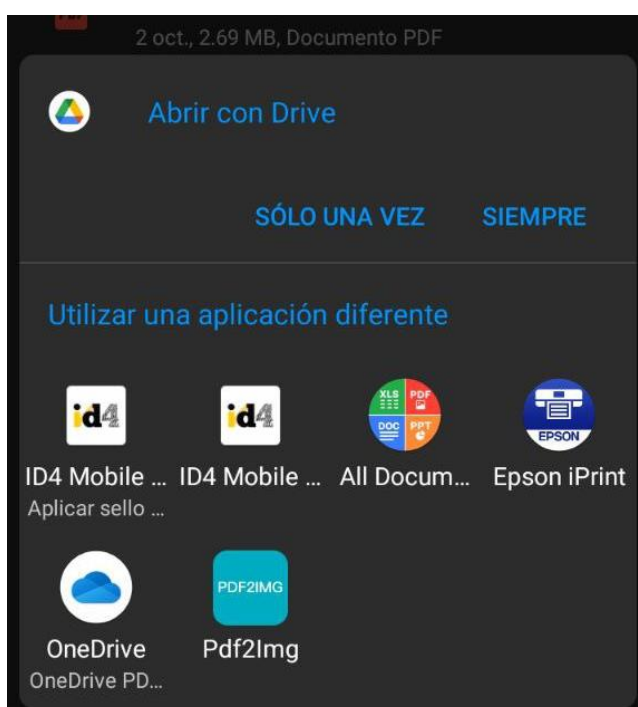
2 oct., 2.69 MB, Documento PDF

Abrir con Drive

SÓLO UNA VEZ SIEMPRE

Utilizar una aplicación diferente

id4
ID4 Mobile ...
Aplicar sello ...

id4
ID4 Mobile ...

XLS PDF DOC PPT
All Docum...

EPSON
Epson iPrint

OneDrive
OneDrive PD...

PDF2IMG
Pdf2Img